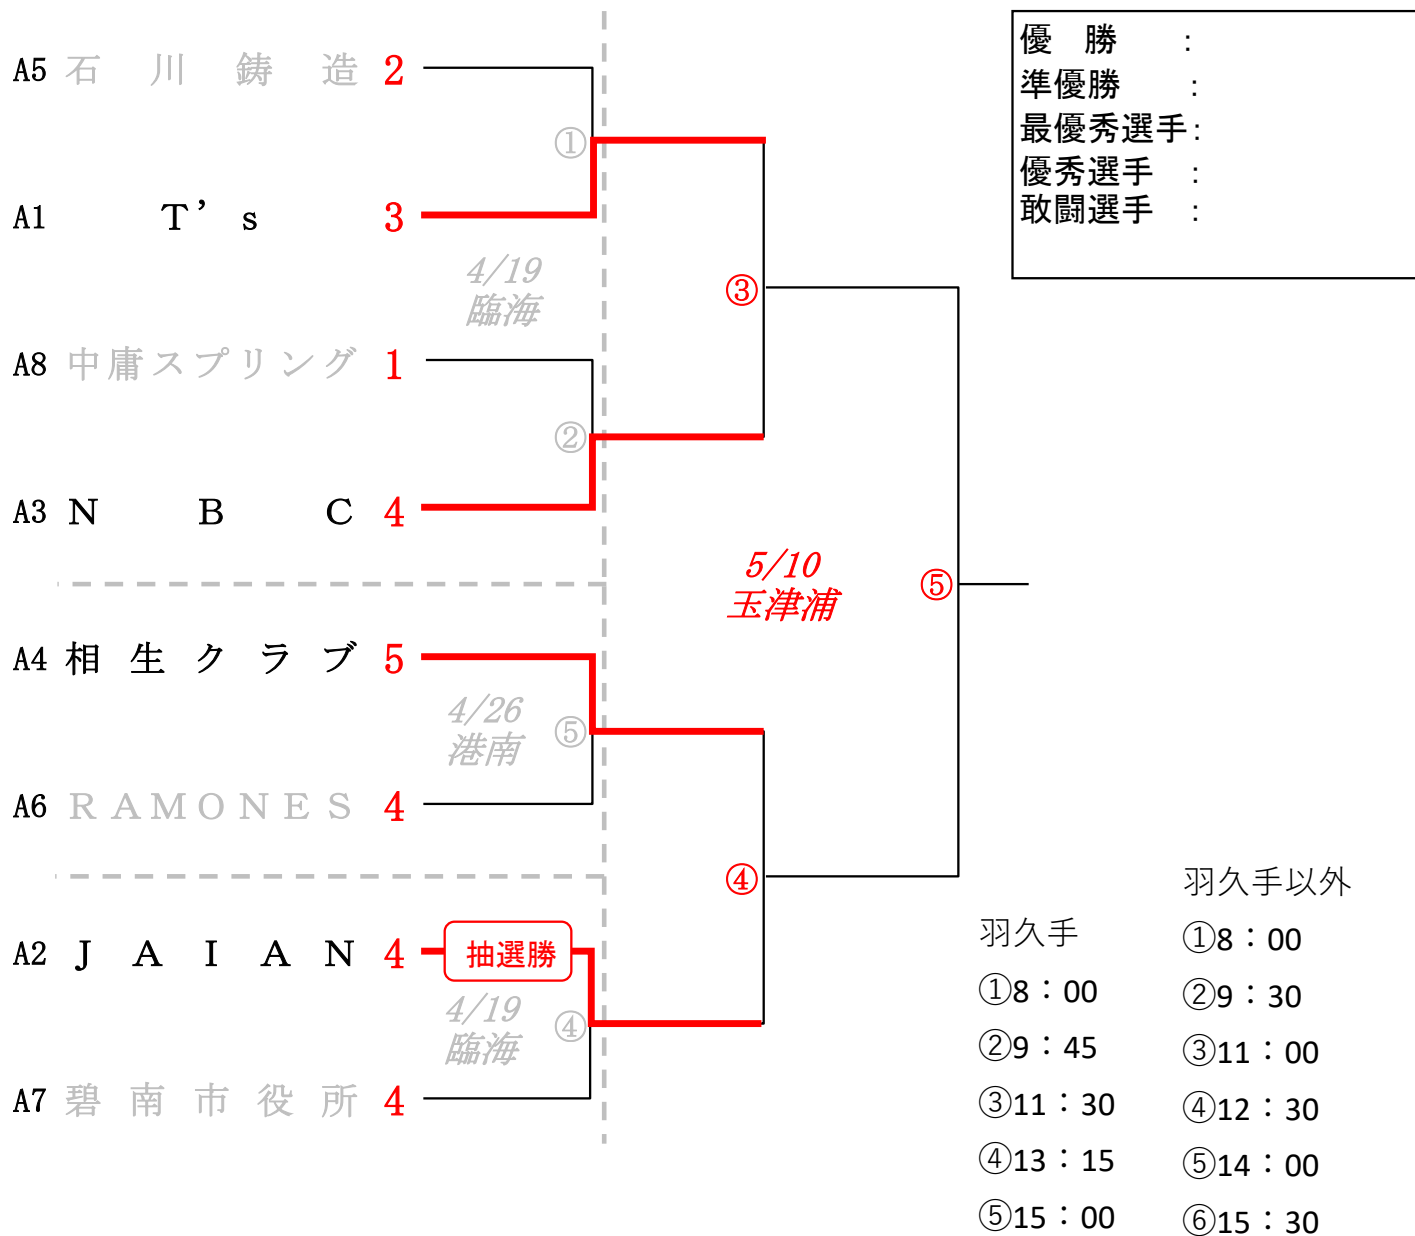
A5 石川鋳造 2
①
A1 T’s 3
4/19
臨海
A8 中庸スプリング 1
②
A3 NBC 4
③
5/10
玉津浦
⑤
A4 相生クラブ 5
4/26
港南
⑤
A6 RAMONES 4
④
A2 JAIAN 4
抽選勝
4/19
臨海
④
A7 碧南市役所 4

優　勝　:
準優勝　:
最優秀選手:
優秀選手　:
敢闘選手　:

羽久手
①8：00
②9：45
③11：30
④13：15
⑤15：00

羽久手以外
①8：00
②9：30
③11：00
④12：30
⑤14：00
⑥15：30